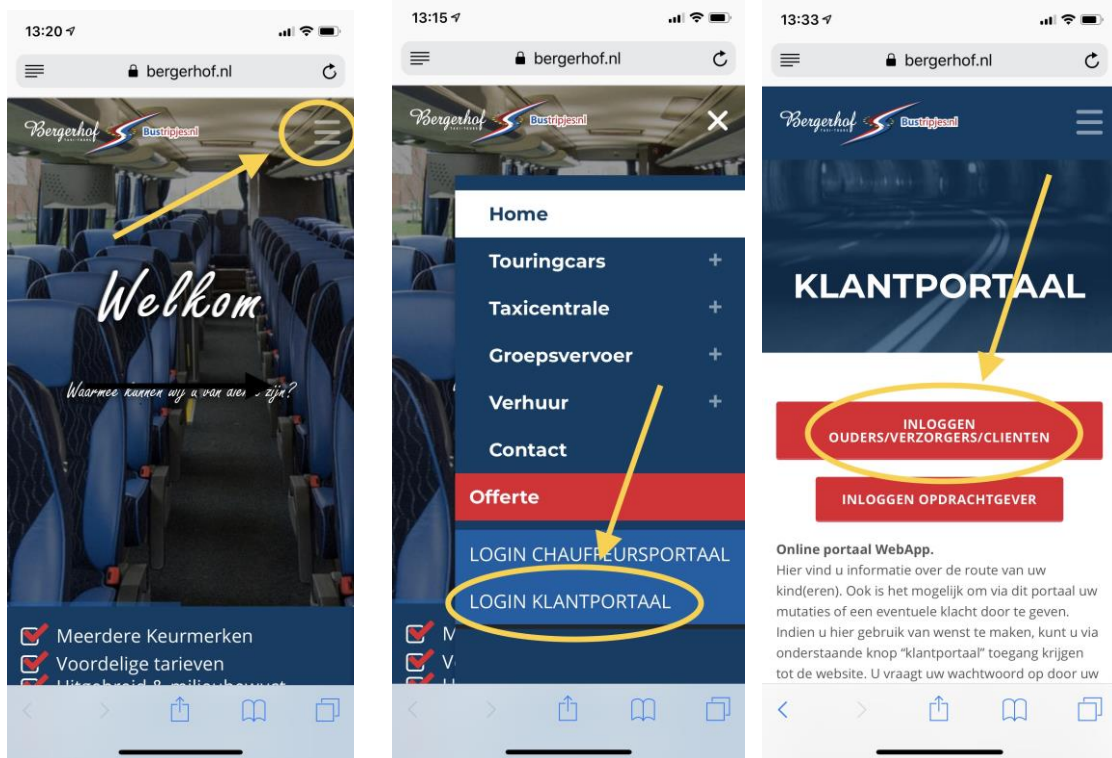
13:20

bergerhof.nl

Bergerhof Bustripjes.nl

Welkom

Waarmee kunnen wij u van dienst zijn?

Meerdere Keurmerken
Voordelige tarieven
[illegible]

13:15

bergerhof.nl

Bergerhof Bustripjes.nl

Home
Touringcars +
Taxicentrale +
Groepsvervoer +
Verhuur +
Contact
Offerte
LOGIN CHAUFFEURSPORTAAL
LOGIN KLANTPORTAAL

13:33

bergerhof.nl

Bergerhof Bustripjes.nl

KLANTPORTAAL

INLOGGEN OUDERS/VERZORGERS/CLIENTEN

INLOGGEN OPDRACHTGEVER

Online portaal WebApp.
Hier vind u informatie over de route van uw kind(eren). Ook is het mogelijk om via dit portaal uw mutaties of een eventuele klacht door te geven. Indien u hier gebruik van wenst te maken, kunt u via onderstaande knop "klantportaal" toegang krijgen tot de website. U vraagt uw wachtwoord op door uw